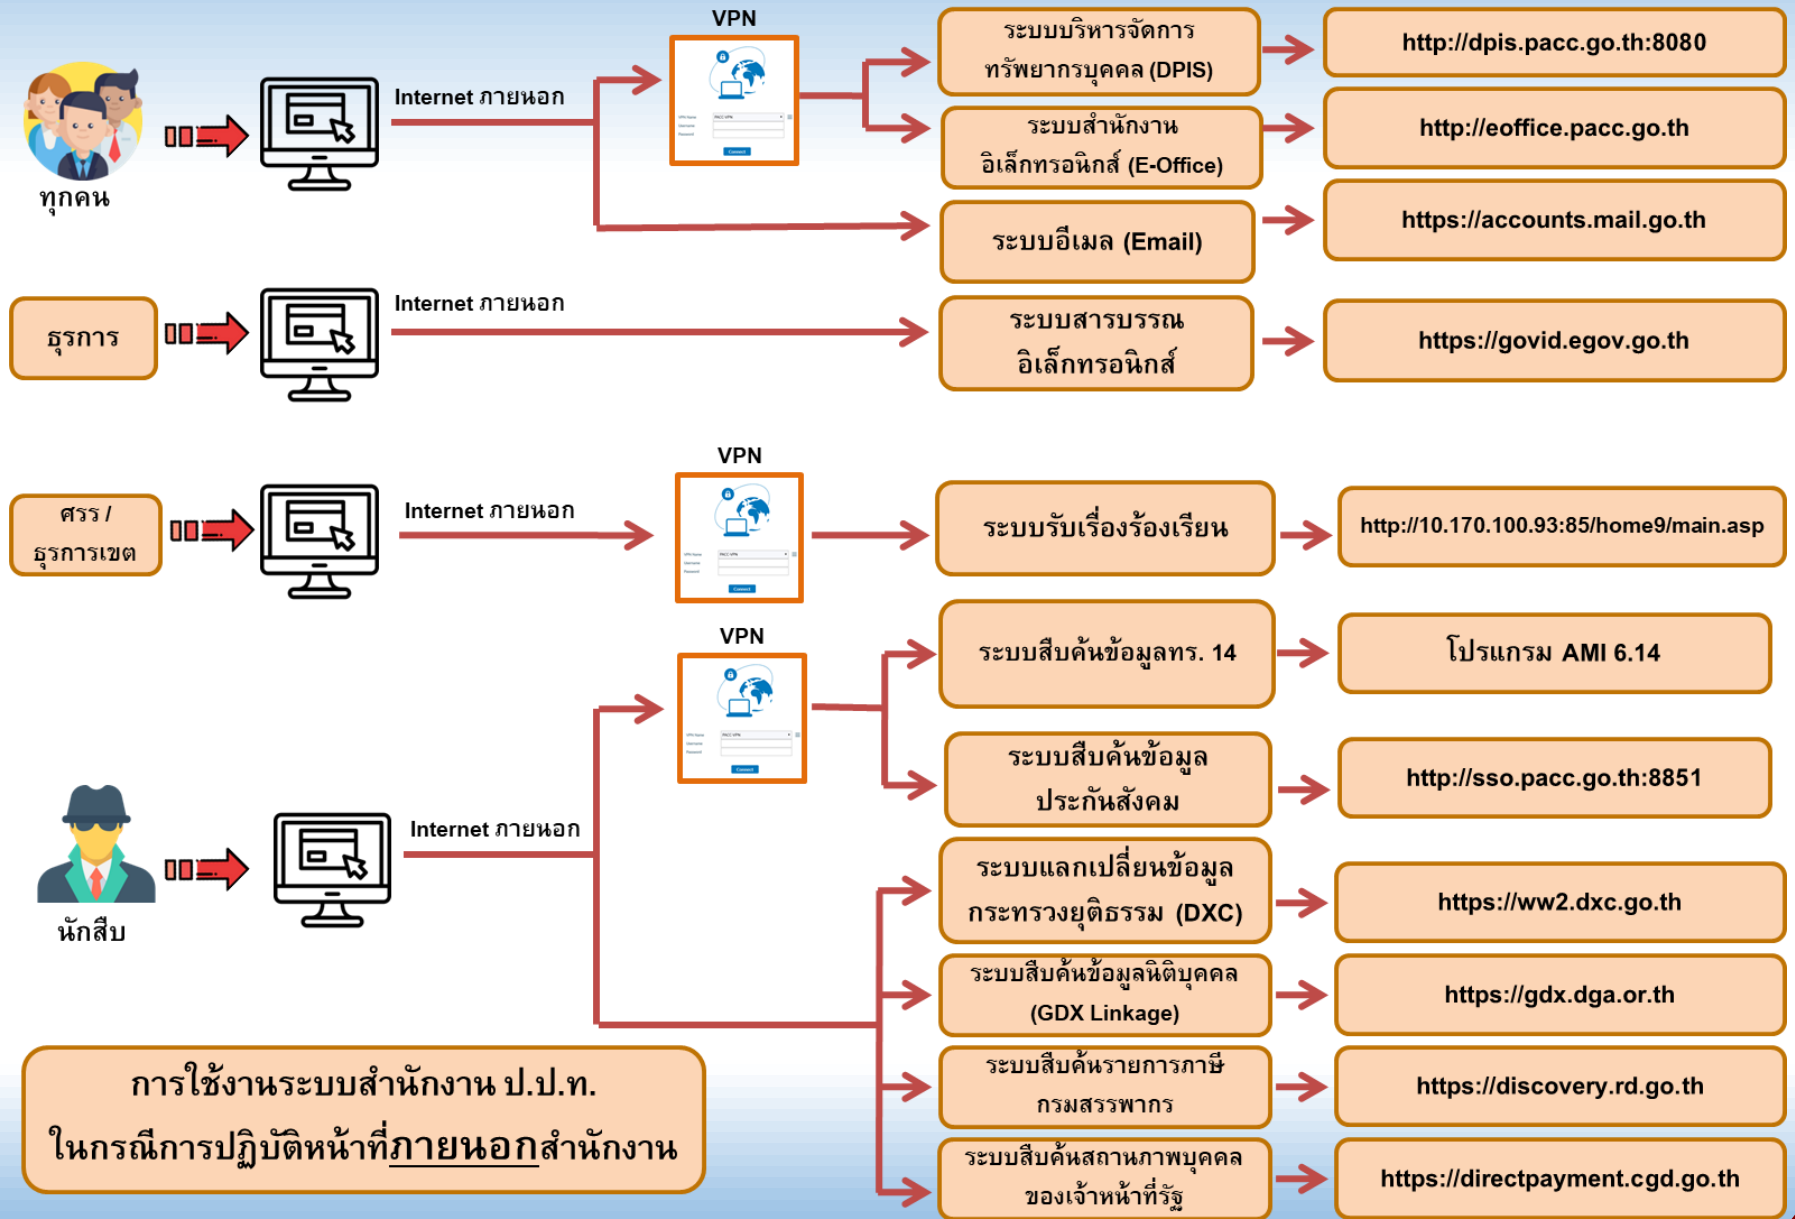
ทุกคน

Internet ภายนอก

VPN

ระบบบริหารจัดการทรัพยากรบุคคล (DPIS)

http://dpis.pacc.go.th:8080

ระบบสำนักงานอิเล็กทรอนิกส์ (E-Office)

http://eoffice.pacc.go.th

ระบบอีเมล (Email)

https://accounts.mail.go.th

ธุรการ

Internet ภายนอก

ระบบสารบรรณอิเล็กทรอนิกส์

https://govid.egov.go.th

ศรร / ธุรการเขต

Internet ภายนอก

VPN

ระบบรับเรื่องร้องเรียน

http://10.170.100.93:85/home9/main.asp

VPN

ระบบสืบค้นข้อมูลทร. 14

โปรแกรม AMI 6.14

ระบบสืบค้นข้อมูลประกันสังคม

http://sso.pacc.go.th:8851

นักสืบ

Internet ภายนอก

ระบบแลกเปลี่ยนข้อมูลกระทรวงยุติธรรม (DXC)

https://ww2.dxc.go.th

ระบบสืบค้นข้อมูลนิติบุคคล (GDX Linkage)

https://gdx.dga.or.th

ระบบสืบค้นรายการภาษีกรมสรรพากร

https://discovery.rd.go.th

ระบบสืบค้นสถานภาพบุคคลของเจ้าหน้าที่รัฐ

https://directpayment.cgd.go.th

การใช้งานระบบสำนักงาน ป.ป.ท.
ในกรณีการปฏิบัติหน้าที่ภายนอกสำนักงาน